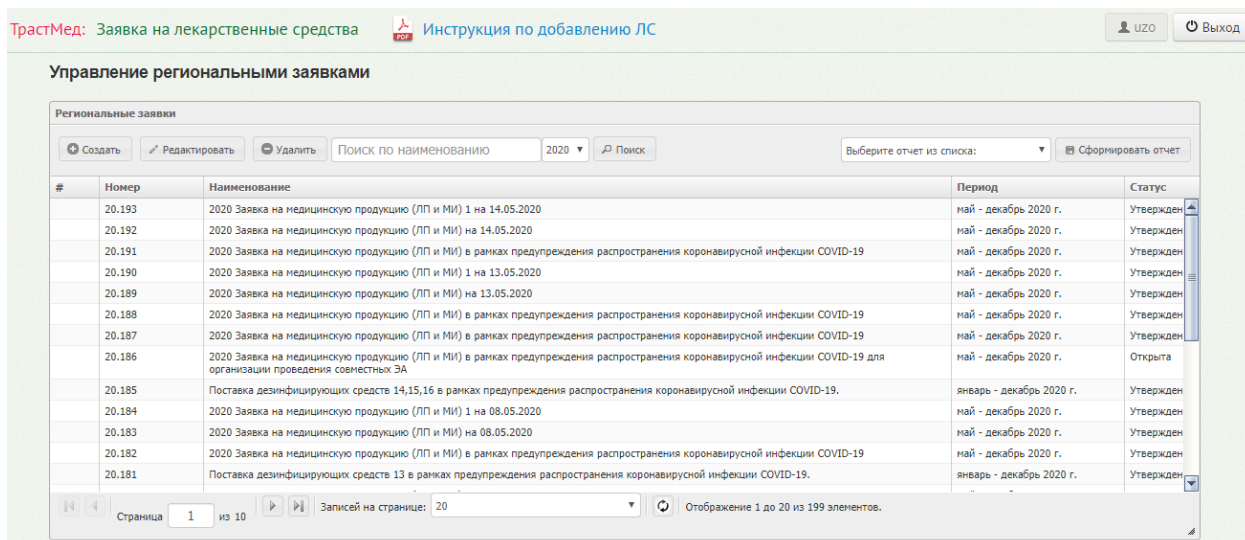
ТрастМед: Заявка на лекарственные средства

Инструкция по добавлению ЛС

uzo

Выход

Управление региональными заявками

Региональные заявки

Создать | Редактировать | Удалить | Поиск по наименованию | 2020 | Поиск

Выберите отчет из списка: | Сформировать отчет

| # | Номер | Наименование | Период | Статус |
|---|---|---|---|---|
| | 20.193 | 2020 Заявка на медицинскую продукцию (ЛП и МИ) 1 на 14.05.2020 | май - декабрь 2020 г. | Утвержден |
| | 20.192 | 2020 Заявка на медицинскую продукцию (ЛП и МИ) на 14.05.2020 | май - декабрь 2020 г. | Утвержден |
| | 20.191 | 2020 Заявка на медицинскую продукцию (ЛП и МИ) в рамках предупреждения распространения коронавирусной инфекции COVID-19 | май - декабрь 2020 г. | Утвержден |
| | 20.190 | 2020 Заявка на медицинскую продукцию (ЛП и МИ) 1 на 13.05.2020 | май - декабрь 2020 г. | Утвержден |
| | 20.189 | 2020 Заявка на медицинскую продукцию (ЛП и МИ) на 13.05.2020 | май - декабрь 2020 г. | Утвержден |
| | 20.188 | 2020 Заявка на медицинскую продукцию (ЛП и МИ) в рамках предупреждения распространения коронавирусной инфекции COVID-19 | май - декабрь 2020 г. | Утвержден |
| | 20.187 | 2020 Заявка на медицинскую продукцию (ЛП и МИ) в рамках предупреждения распространения коронавирусной инфекции COVID-19 | май - декабрь 2020 г. | Утвержден |
| | 20.186 | 2020 Заявка на медицинскую продукцию (ЛП и МИ) в рамках предупреждения распространения коронавирусной инфекции COVID-19 для организации проведения совместных ЭА | май - декабрь 2020 г. | Открыта |
| | 20.185 | Поставка дезинфицирующих средств 14,15,16 в рамках предупреждения распространения коронавирусной инфекции COVID-19. | январь - декабрь 2020 г. | Утвержден |
| | 20.184 | 2020 Заявка на медицинскую продукцию (ЛП и МИ) 1 на 08.05.2020 | май - декабрь 2020 г. | Утвержден |
| | 20.183 | 2020 Заявка на медицинскую продукцию (ЛП и МИ) на 08.05.2020 | май - декабрь 2020 г. | Утвержден |
| | 20.182 | 2020 Заявка на медицинскую продукцию (ЛП и МИ) в рамках предупреждения распространения коронавирусной инфекции COVID-19 | май - декабрь 2020 г. | Утвержден |
| | 20.181 | Поставка дезинфицирующих средств 13 в рамках предупреждения распространения коронавирусной инфекции COVID-19. | январь - декабрь 2020 г. | Утвержден |

Страница 1 из 10 | Записей на странице: 20 | Отображение 1 до 20 из 199 элементов.